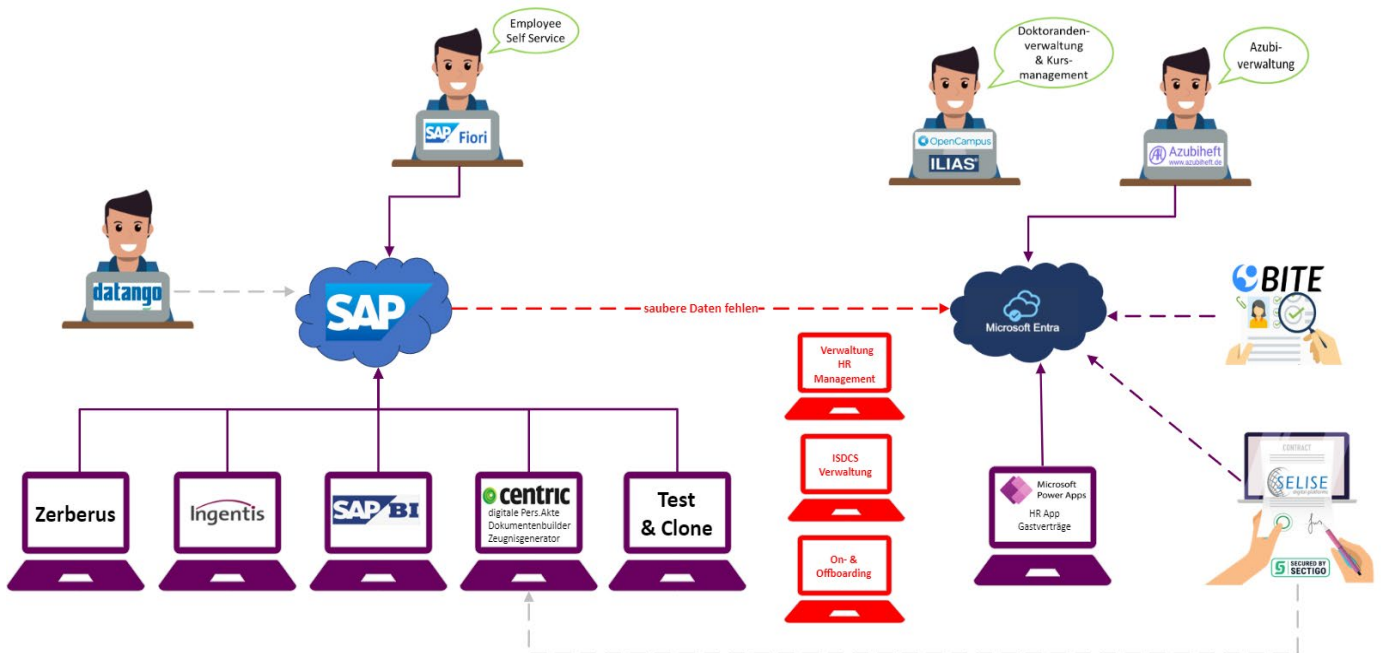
Employee Self Service

SAP Fiori

Doktoranden-verwaltung & Kurs-management

OpenCampus
ILIAS

Azubi-verwaltung

Azubiheft
www.azubiheft.de

datango

SAP

saubere Daten fehlen

Microsoft Entra

BITE

Verwaltung HR Management

ISDCS Verwaltung

On- & Offboarding

Microsoft Power Apps
HR App
Gastverträge

CONTRACT
SELISE
digital platforms

SECURED BY SECTIGO

Zerberus

Ingentis

SAP BI

centric
digitale Pers.Akte
Dokumentenbuilder
Zeugnisgenerator

Test & Clone